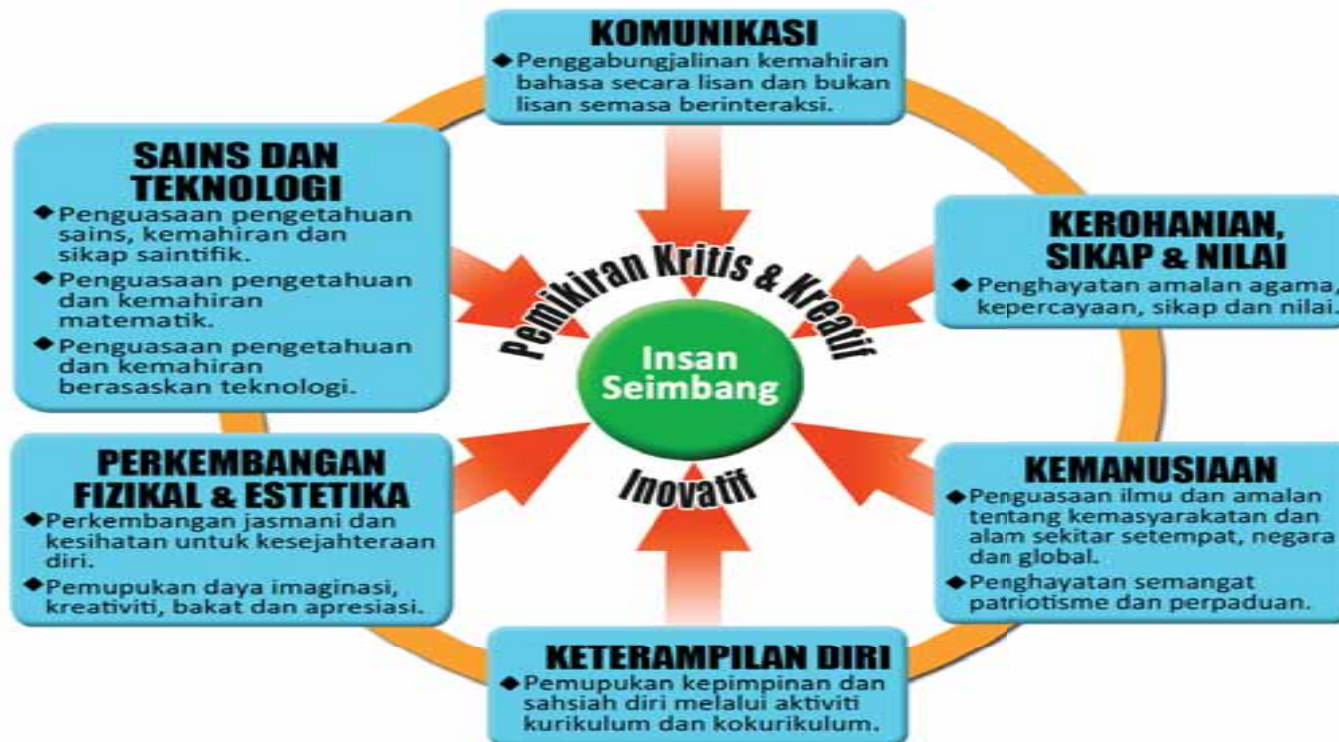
KOMUNIKASI
◆ Penggabungjalinan kemahiran bahasa secara lisan dan bukan lisan semasa berinteraksi.

SAINS DAN TEKNOLOGI
◆ Penguasaan pengetahuan sains, kemahiran dan sikap saintifik.
◆ Penguasaan pengetahuan dan kemahiran matematik.
◆ Penguasaan pengetahuan dan kemahiran berasaskan teknologi.

KEROHANIAN, SIKAP & NILAI
◆ Penghayatan amalan agama, kepercayaan, sikap dan nilai.

Pemikiran Kritis & Kreatif

Insan Seimbang

Inovatif

PERKEMBANGAN FIZIKAL & ESTETIKA
◆ Perkembangan jasmani dan kesihatan untuk kesejahteraan diri.
◆ Pemupukan daya imaginasi, kreativiti, bakat dan apresiasi.

KEMANUSIAAN
◆ Penguasaan ilmu dan amalan tentang kemasyarakatan dan alam sekitar setempat, negara dan global.
◆ Penghayatan semangat patriotisme dan perpaduan.

KETERAMPILAN DIRI
◆ Pemupukan kepimpinan dan sahsiah diri melalui aktiviti kurikulum dan kokurikulum.